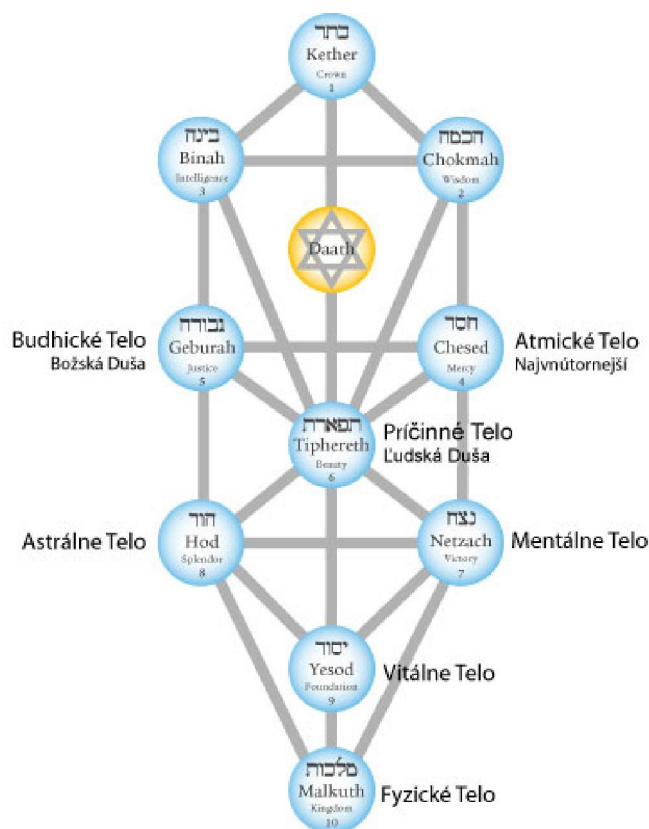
כתר
Kether
Crown
1

בינה
Binah
Intelligence
3

חכמה
Chokmah
Wisdom
2

Daath

Budhické Telo
Božská Duša

גבורה
Geburah
Justice
5

חסד
Chesed
Mercy
4

Atmické Telo
Najvnútornejší

תפארת
Tiphereth
Beauty
6

Príčinné Telo
Ľudská Duša

Astrálne Telo

הוד
Hod
Splendor
8

נצח
Netzach
Victory
7

Mentálne Telo

יסוד
Yesod
Foundation
9

Vitálne Telo

מלכות
Malkuth
Kingdom
10

Fyzické Telo